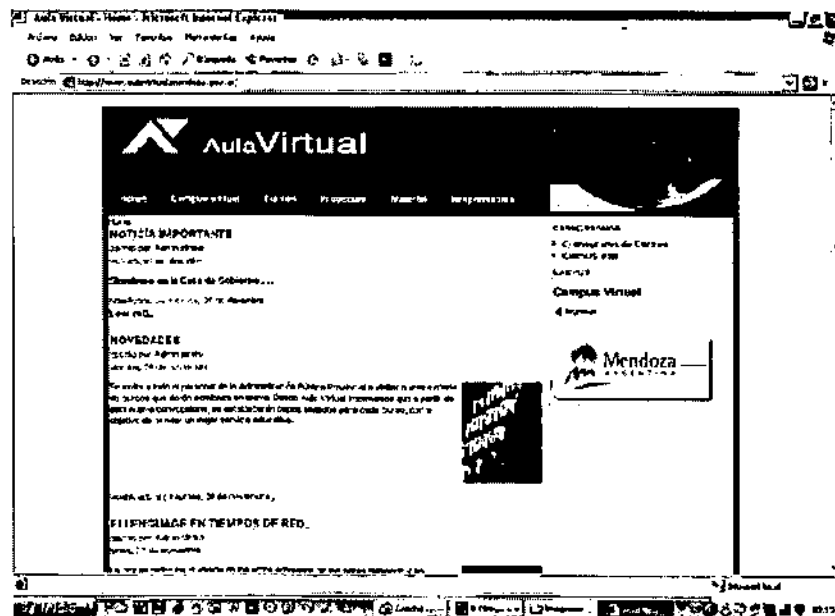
Aula Virtual - Home - Microsoft Internet Explorer

Archivo Edición Ver Favoritos Herramientas Ayuda

Atrás Búsqueda Favoritos

Dirección http://www.aulavirtual.mendoza.gov.ar/

AulaVirtual

Inicio Campus Virtual Cursos Proyectos Materias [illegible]

Home

NOTICIA IMPORTANTE

Enviado por Administrador

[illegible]

Seminario en la Casa de Gobierno...

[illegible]

Leer más...

NOVEDADES

Enviado por Administrador

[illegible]

Se invita a todo el personal de la Administración Pública Provincial a visitar nuestro sitio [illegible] cursos que se dictarán en nuestra Campus Aula Virtual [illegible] a partir de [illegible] convocatoria, se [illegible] para cada curso, con el objetivo de brindar un mejor servicio educativo.

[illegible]

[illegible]

EL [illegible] EN TIEMPOS DE RED...

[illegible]

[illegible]

Convocatorias

Convocatorias de Cursos

Campus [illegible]

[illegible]

Campus Virtual

Ingresar

Mendoza

ARGENTINA

Internet local